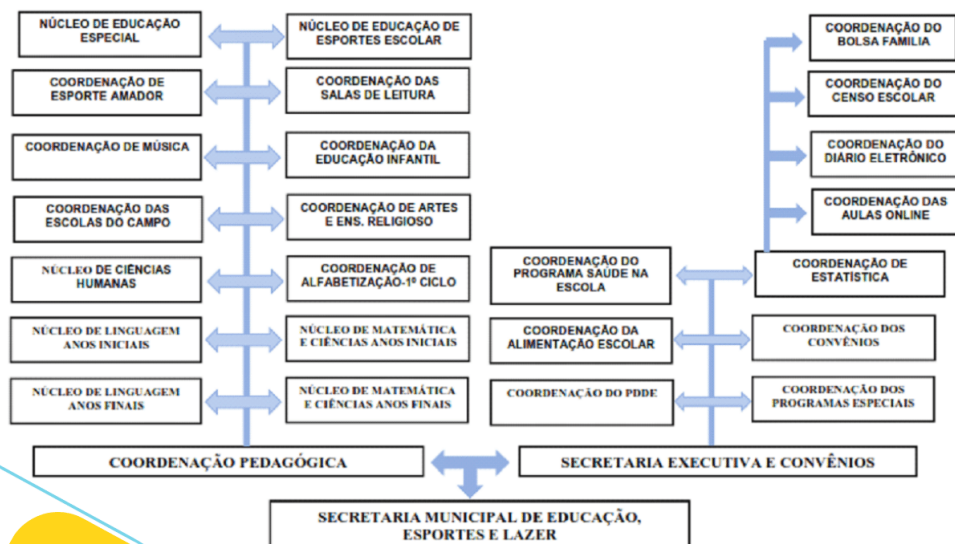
NÚCLEO DE EDUCAÇÃO ESPECIAL

NÚCLEO DE EDUCAÇÃO DE ESPORTES ESCOLAR

COORDENAÇÃO DE ESPORTE AMADOR

COORDENAÇÃO DAS SALAS DE LEITURA

COORDENAÇÃO DE MÚSICA

COORDENAÇÃO DA EDUCAÇÃO INFANTIL

COORDENAÇÃO DAS ESCOLAS DO CAMPO

COORDENAÇÃO DE ARTES E ENS. RELIGIOSO

NÚCLEO DE CIÊNCIAS HUMANAS

COORDENAÇÃO DE ALFABETIZAÇÃO-1º CICLO

NÚCLEO DE LINGUAGEM ANOS INICIAIS

NÚCLEO DE MATEMÁTICA E CIÊNCIAS ANOS INICIAIS

NÚCLEO DE LINGUAGEM ANOS FINAIS

NÚCLEO DE MATEMÁTICA E CIÊNCIAS ANOS FINAIS

COORDENAÇÃO DO BOLSA FAMILIA

COORDENAÇÃO DO CENSO ESCOLAR

COORDENAÇÃO DO DIÁRIO ELETRÔNICO

COORDENAÇÃO DAS AULAS ONLINE

COORDENAÇÃO DO PROGRAMA SAÚDE NA ESCOLA

COORDENAÇÃO DE ESTATÍSTICA

COORDENAÇÃO DA ALIMENTAÇÃO ESCOLAR

COORDENAÇÃO DOS CONVÊNIOS

COORDENAÇÃO DO PDDE

COORDENAÇÃO DOS PROGRAMAS ESPECIAIS

COORDENAÇÃO PEDAGÓGICA

SECRETARIA EXECUTIVA E CONVÊNIOS

SECRETARIA MUNICIPAL DE EDUCAÇÃO, ESPORTES E LAZER